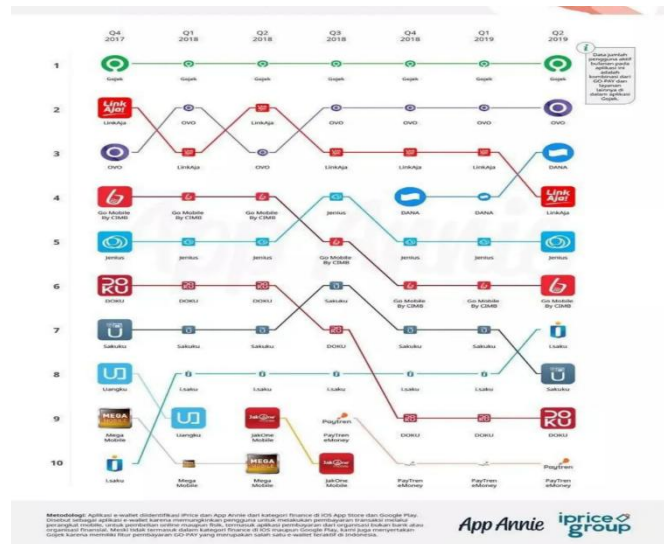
Q4 2017
Q1 2018
Q2 2018
Q3 2018
Q4 2018
Q1 2019
Q2 2019

1
2
3
4
5
6
7
8
9
10

Data jumlah pengguna aktif bulanan pada aplikasi ini adalah kombinasi dari GO-PAY dan layanan lainnya di dalam aplikasi Gojek.

Gojek | Gojek | Gojek | Gojek | Gojek | Gojek | Gojek

LinkAja! LinkAja | OVO | LinkAja | OVO | OVO | OVO | OVO

OVO | LinkAja | OVO | LinkAja | LinkAja | LinkAja | DANA

Go Mobile By CIMB | Go Mobile By CIMB | Go Mobile By CIMB | Jenius | DANA | DANA | LinkAja! LinkAja

Jenius | Jenius | Jenius | Go Mobile By CIMB | Jenius | Jenius | Jenius

DOKU | DOKU | DOKU | Sakuku | Go Mobile By CIMB | Go Mobile By CIMB | Go Mobile By CIMB

Sakuku | Sakuku | Sakuku | DOKU | Sakuku | Sakuku | i.saku

Uangku | i.saku | i.saku | i.saku | i.saku | i.saku | Sakuku

MEGA Mega Mobile | Uangku | JakOne Mobile | PayTren eMoney | DOKU | DOKU | DOKU

i.saku | Mega Mobile | MEGA Mega Mobile | JakOne Mobile | PayTren eMoney | PayTren eMoney | Paytren PayTren eMoney

Metodologi: Aplikasi e-wallet diidentifikasi iPrice dan App Annie dari kategori finance di iOS App Store dan Google Play. Disebut sebagai aplikasi e-wallet karena memungkinkan pengguna untuk melakukan pembayaran transaksi melalui perangkat mobile, untuk pembelian online maupun fisik, termasuk aplikasi pembayaran dari organisasi bukan bank atau organisasi finansial. Meski tidak termasuk dalam kategori finance di iOS maupun Google Play, kami juga menyertakan Gojek karena memiliki fitur pembayaran GO-PAY yang merupakan salah satu e-wallet teraktif di Indonesia.

App Annie
iprice group